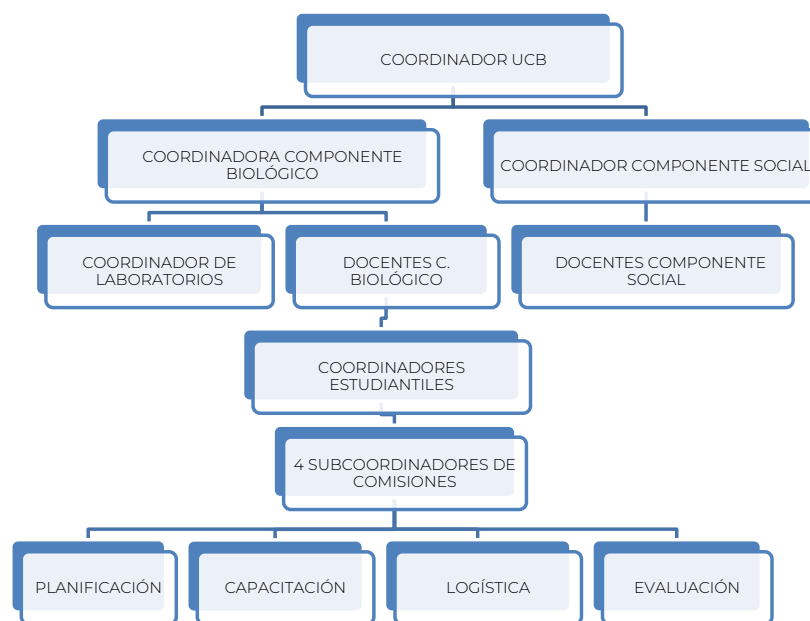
COORDINADOR UCB

COORDINADORA COMPONENTE BIOLÓGICO

COORDINADOR COMPONENTE SOCIAL

COORDINADOR DE LABORATORIOS

DOCENTES C. BIOLÓGICO

DOCENTES COMPONENTE SOCIAL

COORDINADORES ESTUDIANTILES

4 SUBCOORDINADORES DE COMISIONES

PLANIFICACIÓN

CAPACITACIÓN

LOGÍSTICA

EVALUACIÓN